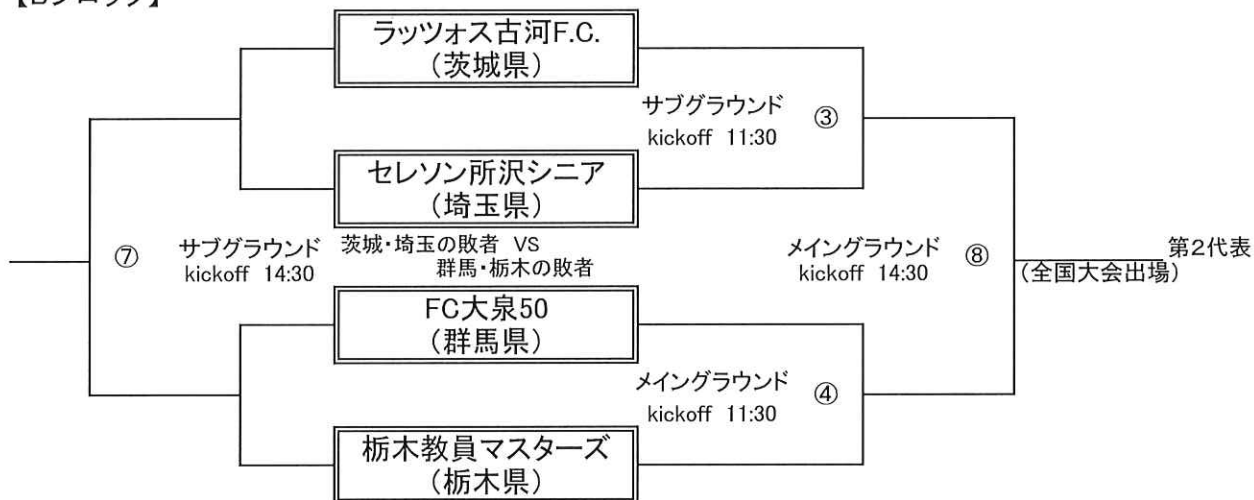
【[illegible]】

ラッツォス古河F.C.
（茨城県）

サブグラウンド
kickoff 11:30
③

セレソン所沢シニア
（埼玉県）

⑦
サブグラウンド
kickoff 14:30
茨城・埼玉の敗者 VS
群馬・栃木の敗者

メイングラウンド
kickoff 14:30
⑧

第2代表
（全国大会出場）

FC大泉50
（群馬県）

メイングラウンド
kickoff 11:30
④

栃木教員マスターズ
（栃木県）